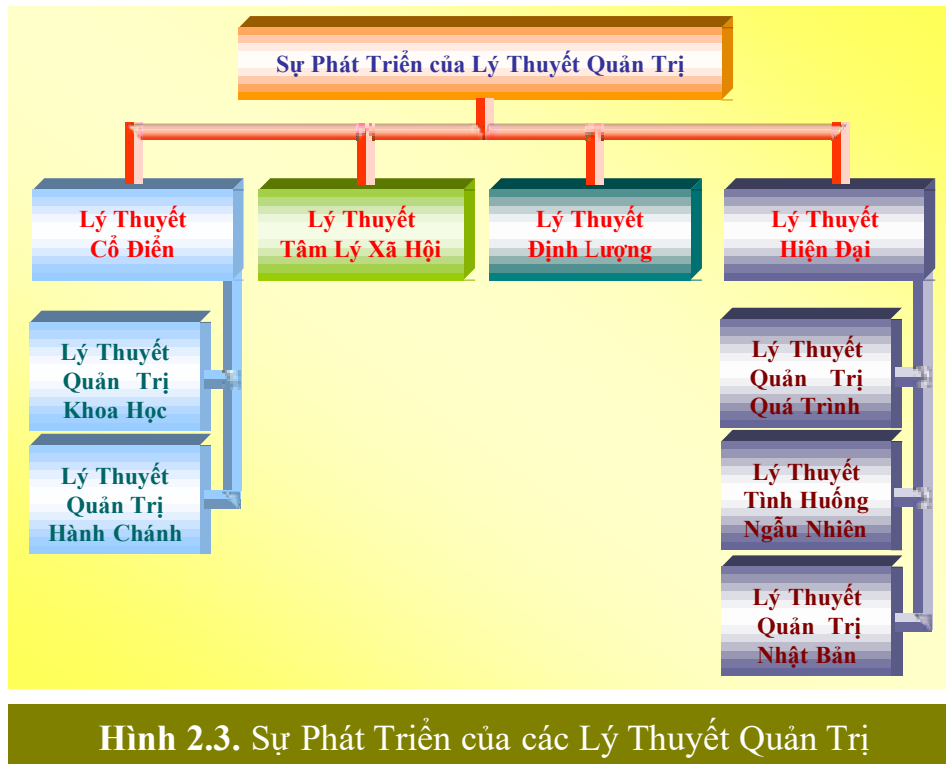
Sự Phát Triển của Lý Thuyết Quản Trị

Lý Thuyết Cổ Điển

Lý Thuyết Tâm Lý Xã Hội

Lý Thuyết Định Lượng

Lý Thuyết Hiện Đại

Lý Thuyết Quản Trị Khoa Học

Lý Thuyết Quản Trị Hành Chánh

Lý Thuyết Quản Trị Quá Trình

Lý Thuyết Tình Huống Ngẫu Nhiên

Lý Thuyết Quản Trị Nhật Bản

Hình 2.3. Sự Phát Triển của các Lý Thuyết Quản Trị